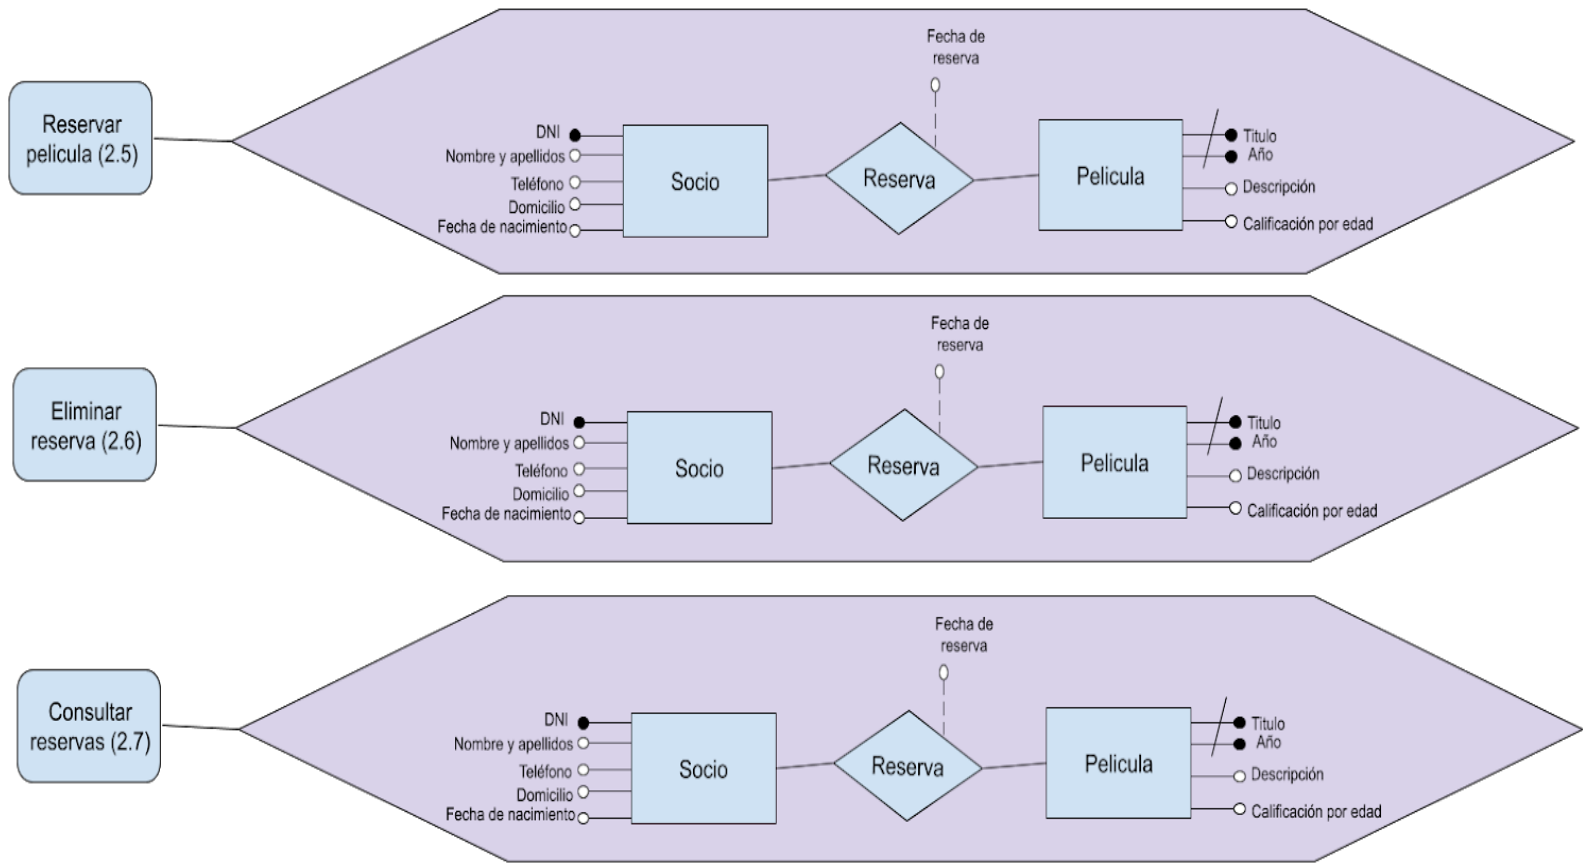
Reservar pelicula (2.5)

Fecha de reserva

DNI
Nombre y apellidos
Teléfono
Domicilio
Fecha de nacimiento

Socio

Reserva

Pelicula

Titulo
Año
Descripción
Calificación por edad

Eliminar reserva (2.6)

Fecha de reserva

DNI
Nombre y apellidos
Teléfono
Domicilio
Fecha de nacimiento

Socio

Reserva

Pelicula

Titulo
Año
Descripción
Calificación por edad

Consultar reservas (2.7)

Fecha de reserva

DNI
Nombre y apellidos
Teléfono
Domicilio
Fecha de nacimiento

Socio

Reserva

Pelicula

Titulo
Año
Descripción
Calificación por edad